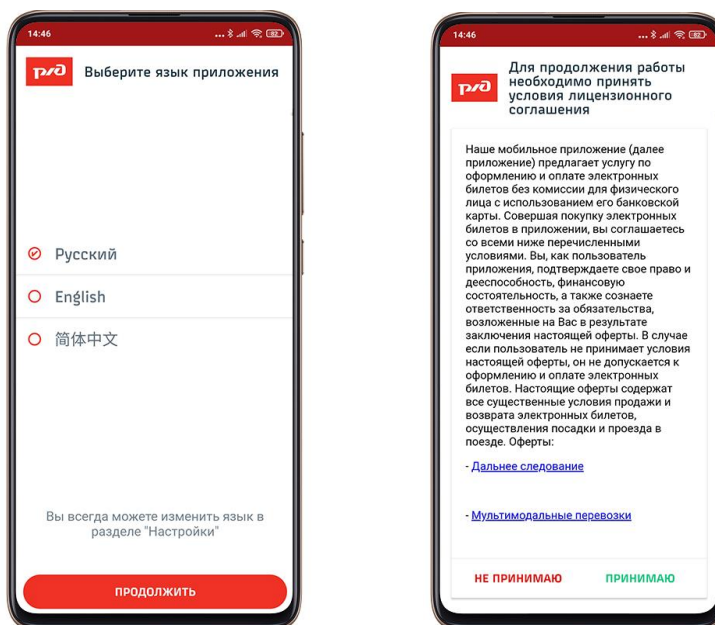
14:46

РЖД Выберите язык приложения

Русский

English

简体中文

Вы всегда можете изменить язык в разделе "Настройки"

ПРОДОЛЖИТЬ

14:46

РЖД Для продолжения работы необходимо принять условия лицензионного соглашения

Наше мобильное приложение (далее приложение) предлагает услугу по оформлению и оплате электронных билетов без комиссии для физического лица с использованием его банковской карты. Совершая покупку электронных билетов в приложении, вы соглашаетесь со всеми ниже перечисленными условиями. Вы, как пользователь приложения, подтверждаете свое право и дееспособность, финансовую состоятельность, а также сознаете ответственность за обязательства, возложенные на Вас в результате заключения настоящей оферты. В случае если пользователь не принимает условия настоящей оферты, он не допускается к оформлению и оплате электронных билетов. Настоящие оферты содержат все существенные условия продажи и возврата электронных билетов, осуществления посадки и проезда в поезде. Оферты:

- Дальнее следование

- Мультимодальные перевозки

НЕ ПРИНИМАЮ ПРИНИМАЮ